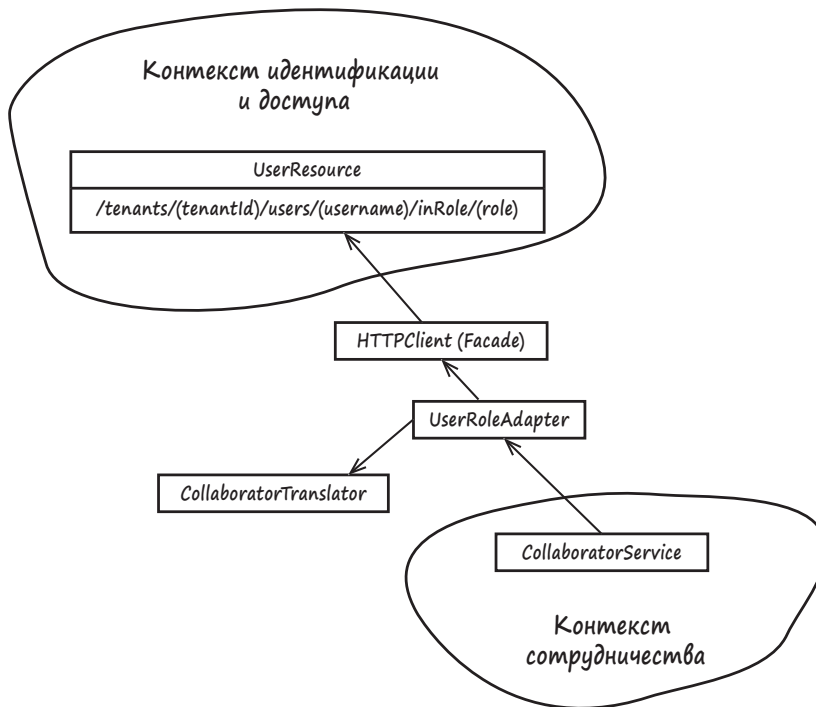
Контекст идентификации и доступа

UserResource

/tenants/(tenantId)/users/(username)/inRole/(role)

HTTPClient (Facade)

UserRoleAdapter

CollaboratorTranslator

CollaboratorService

Контекст сотрудничества